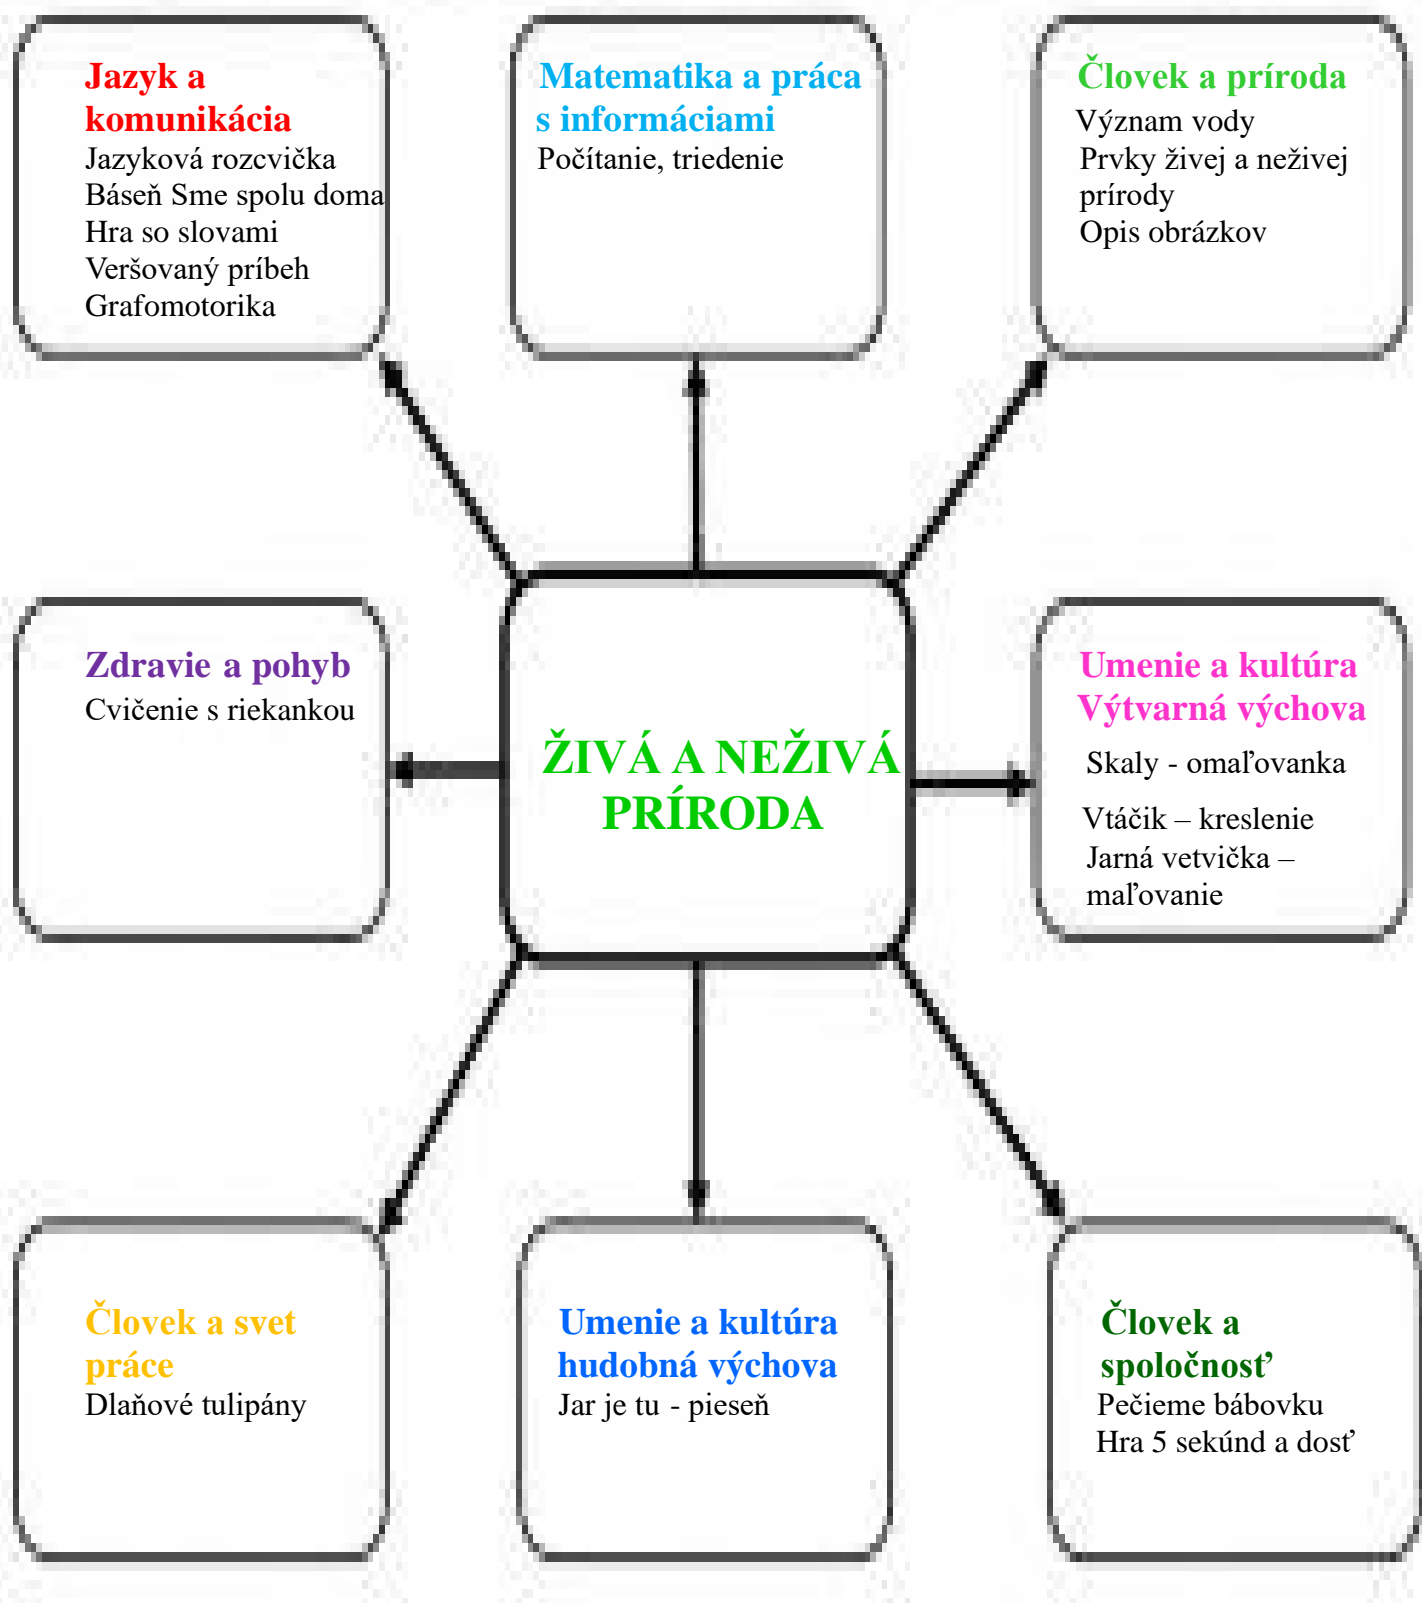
Jazyk a komunikácia
Jazyková rozcvička
Báseň Sme spolu doma
Hra so slovami
Veršovaný príbeh
Grafomotorika

Matematika a práca s informáciami
Počítanie, triedenie

Človek a príroda
Význam vody
Prvky živej a neživej prírody
Opis obrázkov

Zdravie a pohyb
Cvičenie s riekankou

ŽIVÁ A NEŽIVÁ PRÍRODA

Umenie a kultúra
Výtvarná výchova
Skaly - omaľovanka
Vtáčik – kreslenie
Jarná vetvička – maľovanie

Človek a svet práce
Dlaňové tulipány

Umenie a kultúra
hudobná výchova
Jar je tu - pieseň

Človek a spoločnosť
Pečieme bábovku
Hra 5 sekúnd a dosť